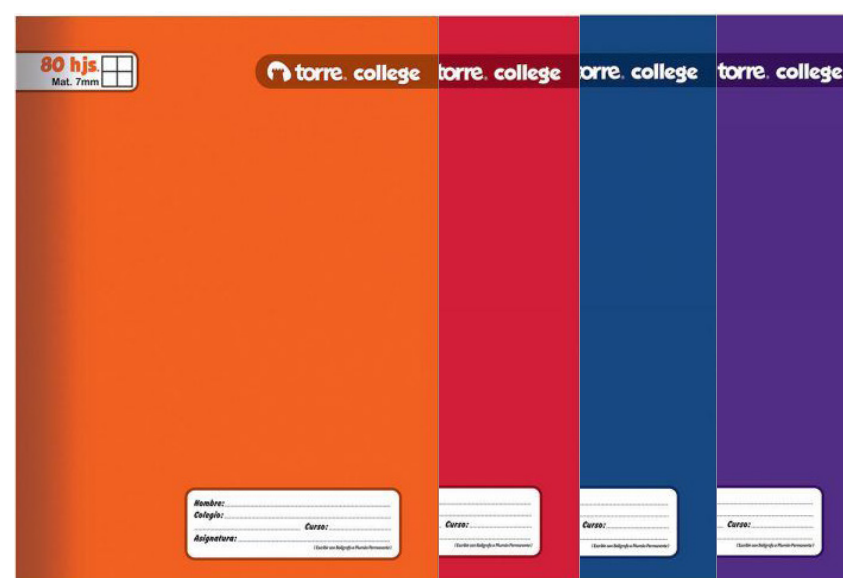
80 hjs.
Mat. 7mm

torre. college

Nombre:
Colegio:
Curso:
Asignatura:
(Escribir con Bolígrafo o Plumón Permanente)

torre. college

Curso:
(Escribir con Bolígrafo o Plumón Permanente)

torre. college

Curso:
(Escribir con Bolígrafo o Plumón Permanente)

torre. college

Curso:
(Escribir con Bolígrafo o Plumón Permanente)